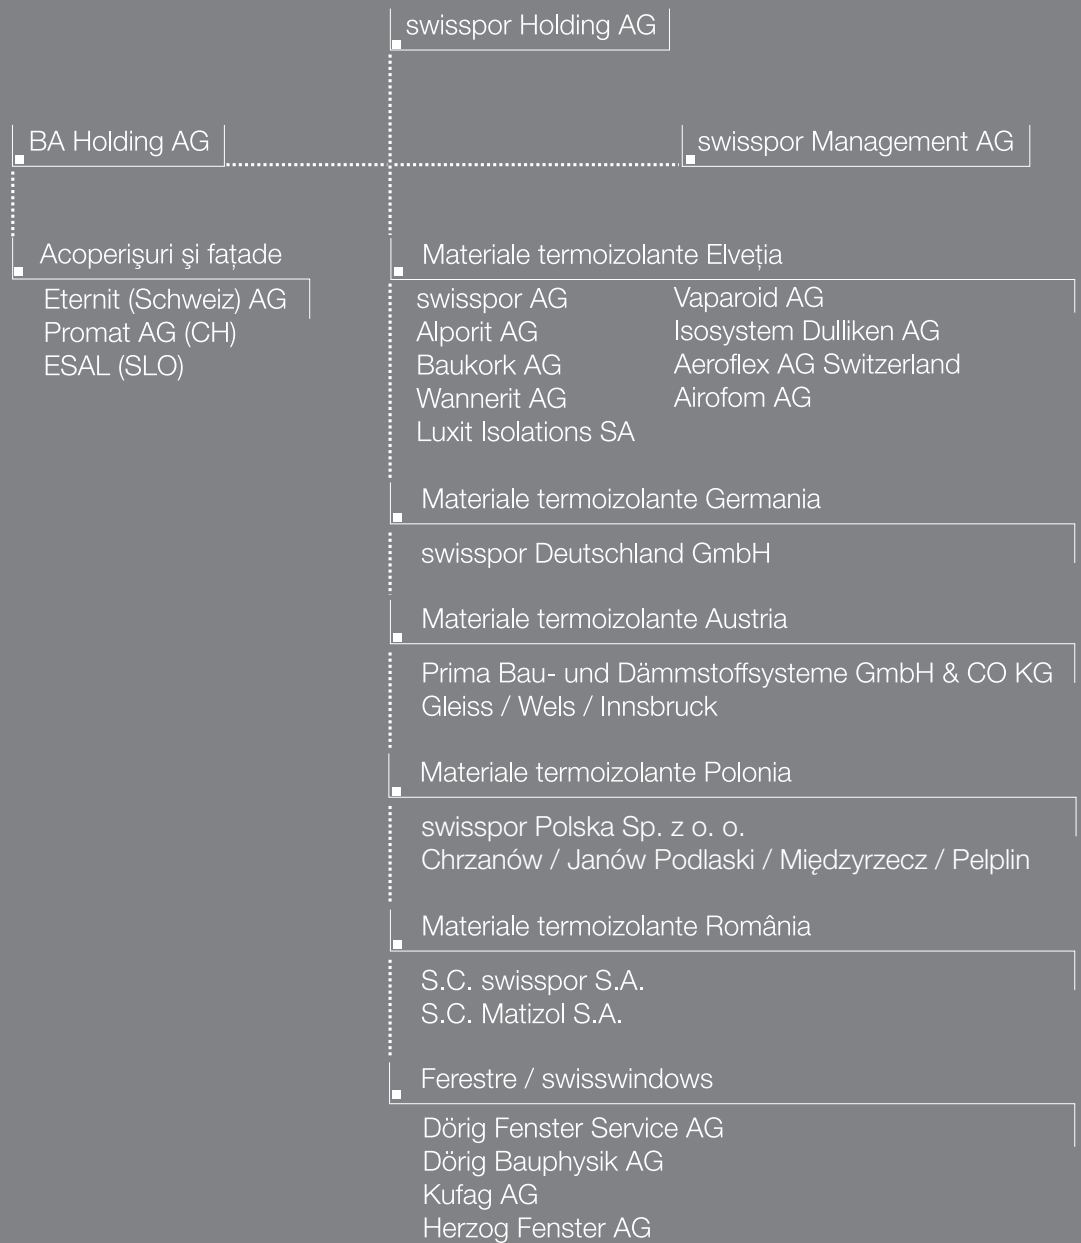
swisspor Holding AG

BA Holding AG

swisspor Management AG

Acoperişuri şi fațade

Eternit (Schweiz) AG
Promat AG (CH)
ESAL (SLO)

Materiale termoizolante Elveția

swisspor AG
Alporit AG
Baukork AG
Wannerit AG
Luxit Isolations SA

Vaparoid AG
Isosystem Dulliken AG
Aeroflex AG Switzerland
Airofom AG

Materiale termoizolante Germania

swisspor Deutschland GmbH

Materiale termoizolante Austria

Prima Bau- und Dämmstoffsysteme GmbH & CO KG
Gleiss / Wels / Innsbruck

Materiale termoizolante Polonia

swisspor Polska Sp. z o. o.
Chrzanów / Janów Podlaski / Międzyrzecz / Pelplin

Materiale termoizolante România

S.C. swisspor S.A.
S.C. Matizol S.A.

Ferestre / swisswindows

Dörig Fenster Service AG
Dörig Bauphysik AG
Kufag AG
Herzog Fenster AG